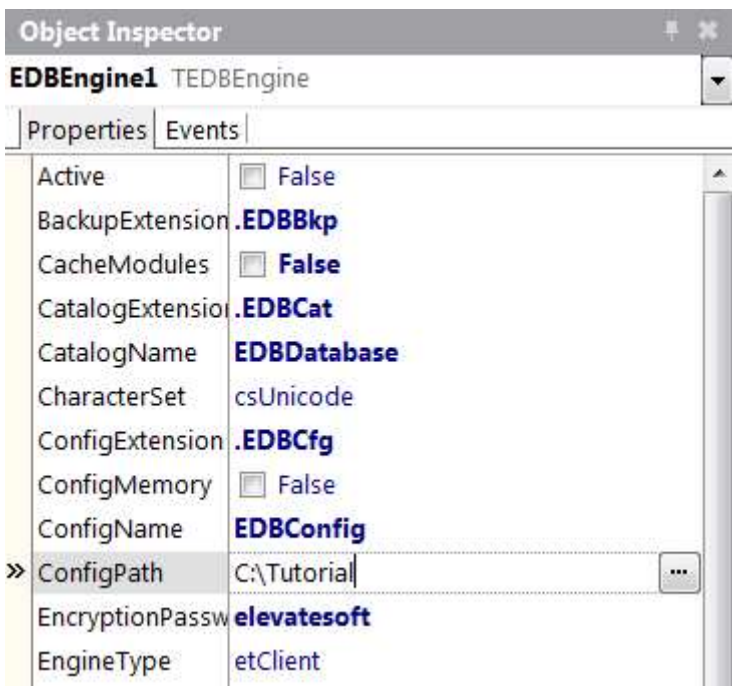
Object Inspector

EDBEngine1 TEDBEngine

Properties Events

| | |
|---|---|
| Active | False |
| BackupExtension | .EDBBkp |
| CacheModules | False |
| CatalogExtensio | .EDBCat |
| CatalogName | EDBDatabase |
| CharacterSet | csUnicode |
| ConfigExtension | .EDBCfg |
| ConfigMemory | False |
| ConfigName | EDBConfig |
| » ConfigPath | C:\Tutorial ... |
| EncryptionPassw | elevatesoft |
| EngineType | etClient |